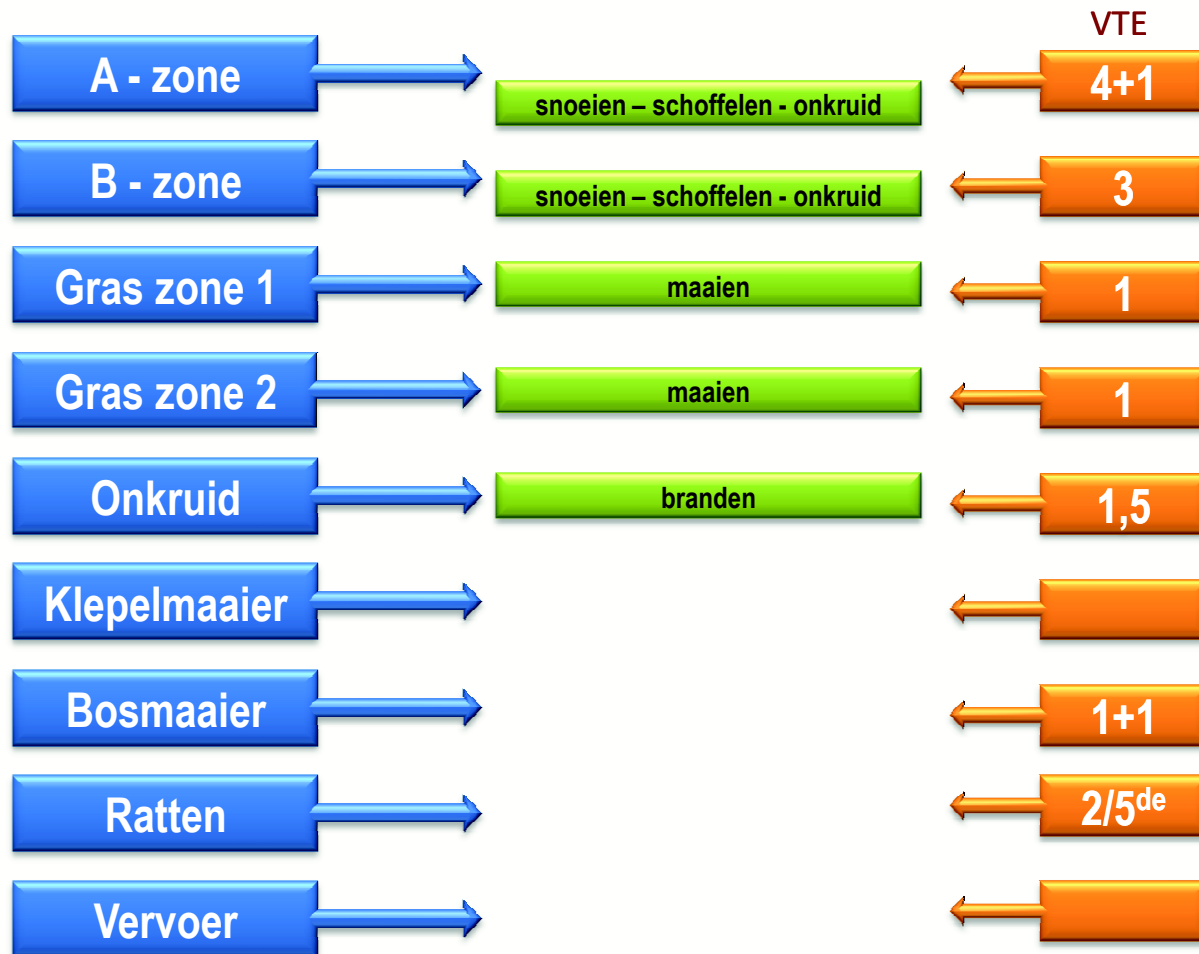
VTE

A - zone
snoeien – schoffelen - onkruid
4+1

B - zone
snoeien – schoffelen - onkruid
3

Gras zone 1
maaien
1

Gras zone 2
maaien
1

Onkruid
branden
1,5

Klepelmaaier

Bosmaaier
1+1

Ratten
2/5$^{de}$

Vervoer